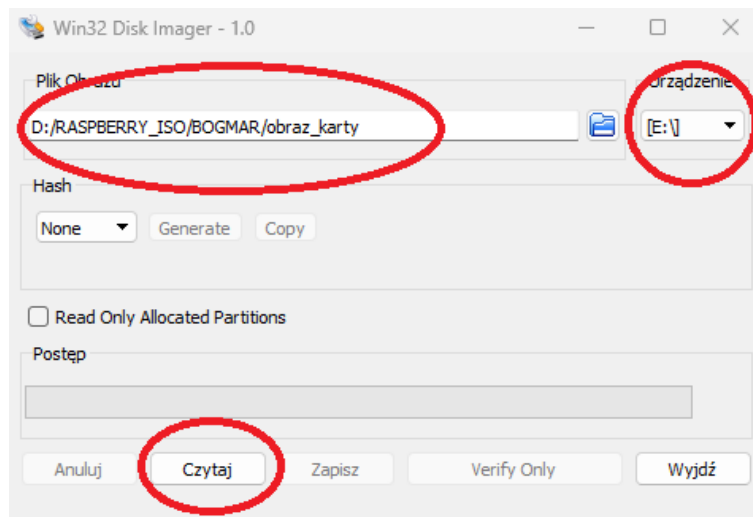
Win32 Disk Imager - 1.0

Plik Obrazu

D:/RASPBERRY_ISO/BOGMAR/obraz_karty

Urządzenie

[E:\]

Hash

None

Generate

Copy

Read Only Allocated Partitions

Postęp

Anuluj

Czytaj

Zapisz

Verify Only

Wyjdź